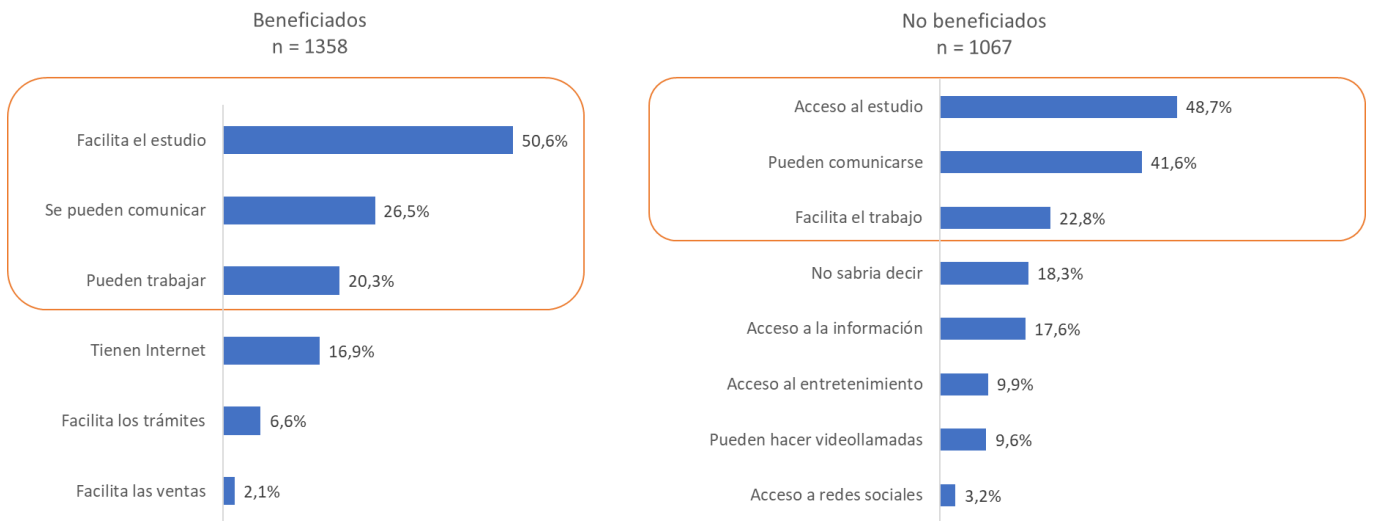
Beneficiados
n = 1358

| | |
|---|---|
| Facilita el estudio | 50,6% |
| Se pueden comunicar | 26,5% |
| Pueden trabajar | 20,3% |
| Tienen Internet | 16,9% |
| Facilita los trámites | 6,6% |
| Facilita las ventas | 2,1% |

No beneficiados
n = 1067

| | |
|---|---|
| Acceso al estudio | 48,7% |
| Pueden comunicarse | 41,6% |
| Facilita el trabajo | 22,8% |
| No sabria decir | 18,3% |
| Acceso a la información | 17,6% |
| Acceso al entretenimiento | 9,9% |
| Pueden hacer videollamadas | 9,6% |
| Acceso a redes sociales | 3,2% |